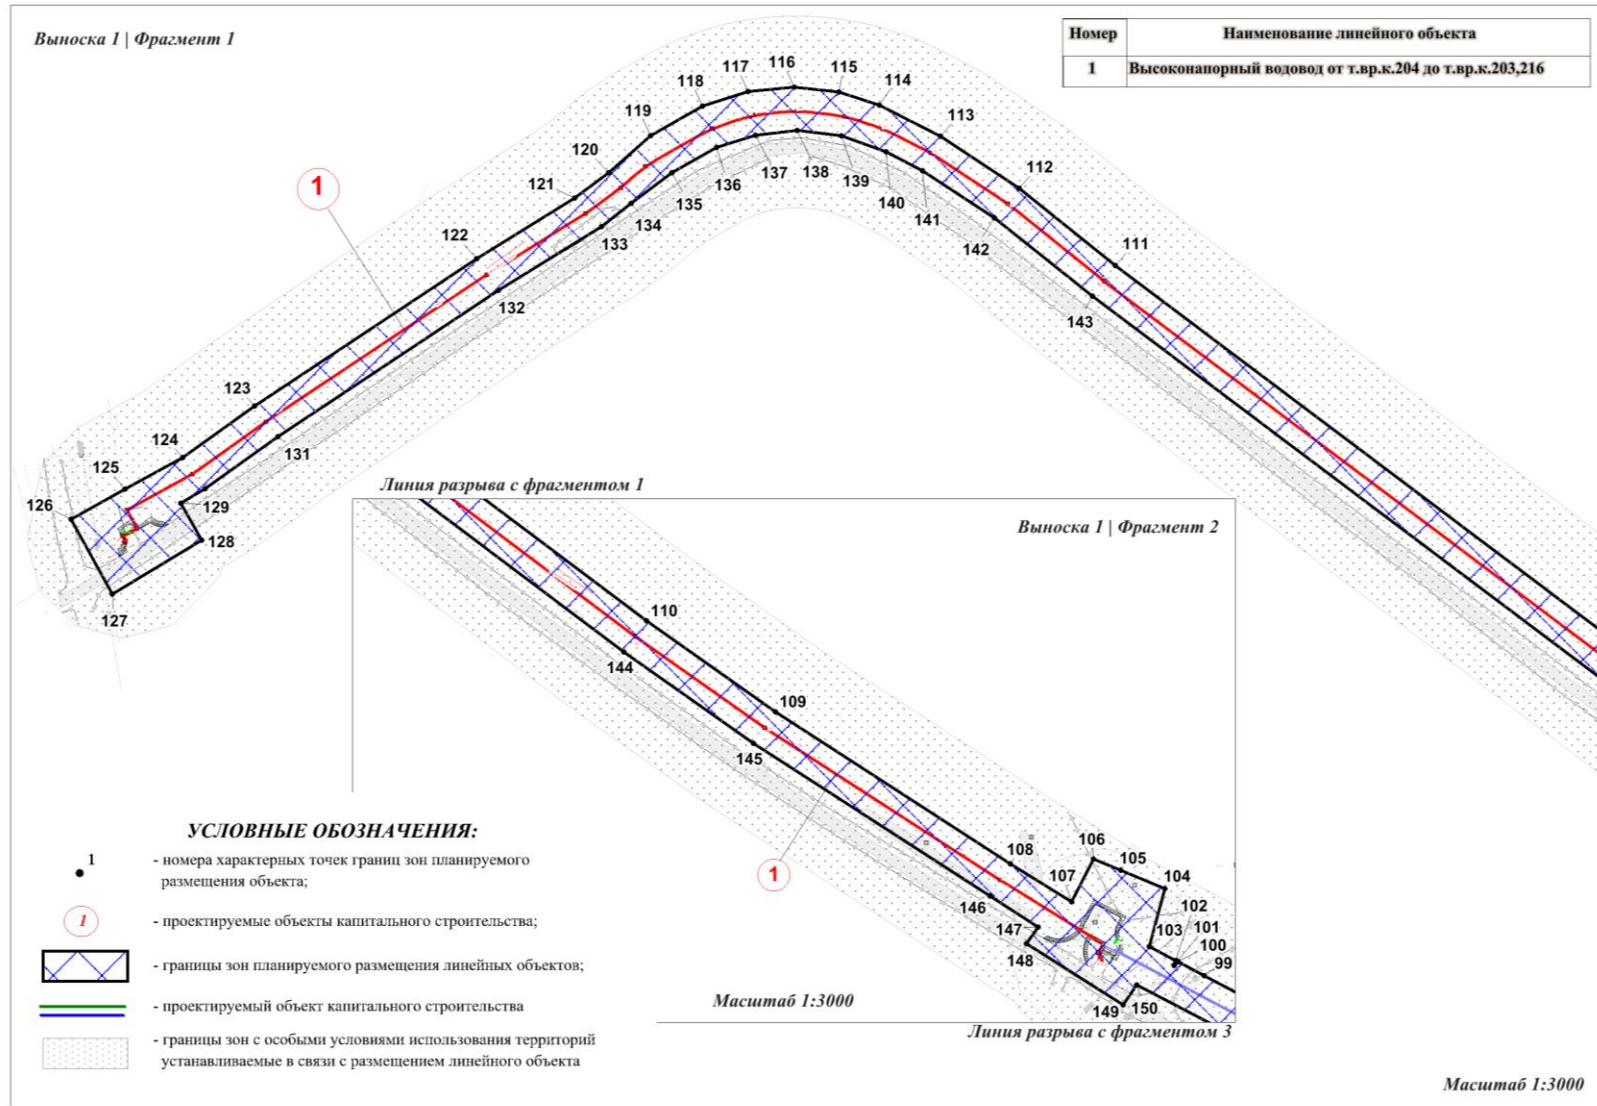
Выноска 1 | Фрагмент 1

| Номер | Наименование линейного объекта |
|---|---|
| 1 | Высоконапорный водовод от т.вр.к.204 до т.вр.к.203,216 |

1

117 116 115 118 114 119 113 120 112 121 136 137 138 139 140 141 135 134 142 122 133 111 132 143 123 124 131 125 129 126 128 127

Линия разрыва с фрагментом 1

Выноска 1 | Фрагмент 2

110 144 109 145 1 108 106 105 104 107 102 146 103 101 147 100 99 148 149 150

Масштаб 1:3000

Линия разрыва с фрагментом 3

УСЛОВНЫЕ ОБОЗНАЧЕНИЯ:

1 - номера характерных точек границ зон планируемого размещения объекта;

1 - проектируемые объекты капитального строительства;

- границы зон планируемого размещения линейных объектов;

- проектируемый объект капитального строительства

- границы зон с особыми условиями использования территорий устанавливаемые в связи с размещением линейного объекта

Масштаб 1:3000